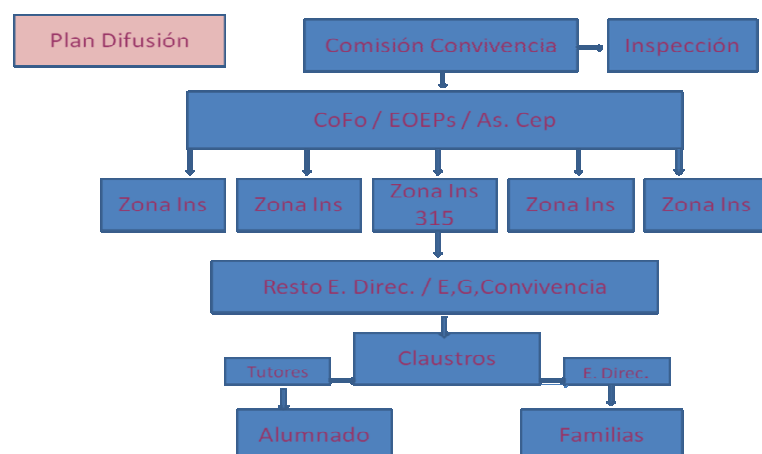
Plan Difusión

Comisión Convivencia

Inspección

CoFo / EOEPs / As. Cep

Zona Ins

Zona Ins

Zona Ins 315

Zona Ins

Zona Ins

Resto E. Direc. / E,G,Convivencia

Claustros

Tutores

E. Direc.

Alumnado

Familias